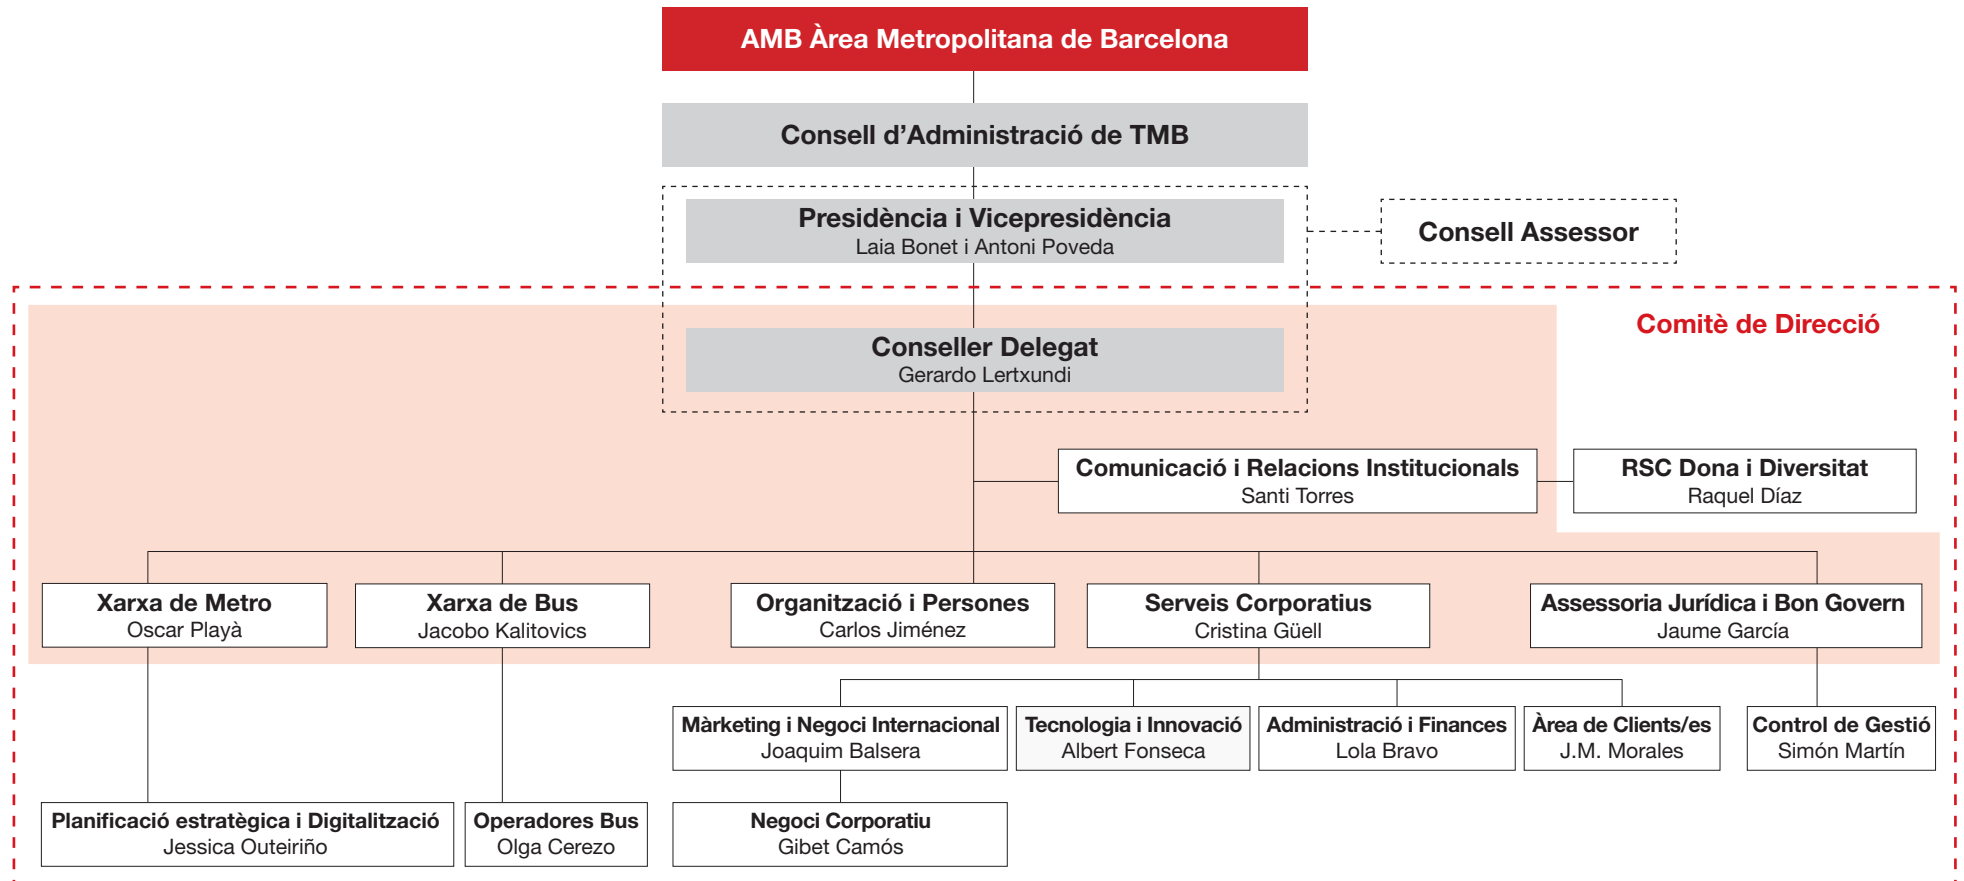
AMB Àrea Metropolitana de Barcelona

Consell d'Administració de TMB

Presidència i Vicepresidència
Laia Bonet i Antoni Poveda

Consell Assessor

Comitè de Direcció

Conseller Delegat
Gerardo Lertxundi

Comunicació i Relacions Institucionals
Santi Torres

RSC Dona i Diversitat
Raquel Díaz

Xarxa de Metro
Oscar Playà

Xarxa de Bus
Jacobo Kalitovics

Organització i Persones
Carlos Jiménez

Serveis Corporatius
Cristina Güell

Assessoria Jurídica i Bon Govern
Jaume García

Màrketing i Negoci Internacional
Joaquim Balsera

Tecnologia i Innovació
Albert Fonseca

Administració i Finances
Lola Bravo

Àrea de Clients/es
J.M. Morales

Control de Gestió
Simón Martín

Planificació estratègica i Digitalització
Jessica Outeiriño

Operadores Bus
Olga Cerezo

Negoci Corporatiu
Gibet Camós